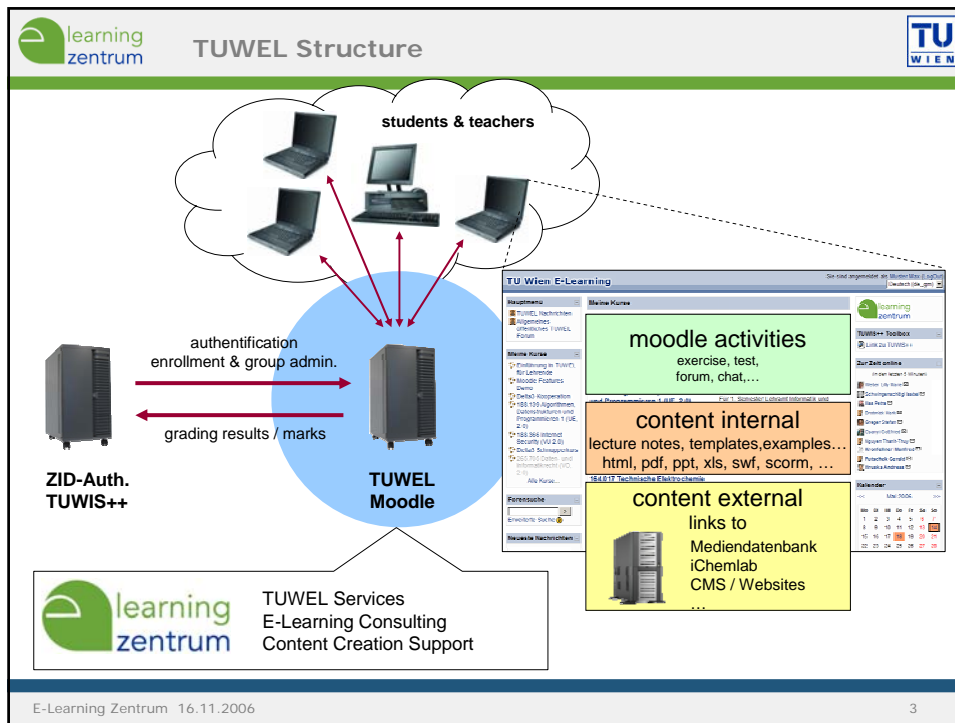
learning zentrum

TUWEL Structure

TU WIEN

students & teachers

authentification
enrollment & group admin.

grading results / marks

ZID-Auth.
TUWIS++

TUWEL
Moodle

TU Wien E-Learning

Sie sind angemeldet als Muster Max (Logout)
Deutsch (de_gm)

Hauptmenü
TUWEL Nachrichten
Allgemeines öffentliches TUWEL Forum

Meine Kurse
Einführung in TUWEL für Lehrende
Moodle Features-Demo
Delta0 Kooperation
188.106 Algorithmen, Datenstrukturen und Programmieren 1 (UE 2.0)
188.366 Internet Security (VU 2.0)
Delta0 Schnupperkurs
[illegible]
Alle Kurse...

Forensuche
Erweiterte Suche

Neueste Nachrichten

Meine Kurse

moodle activities
exercise, test,
forum, chat,…

content internal
lecture notes, templates,examples…
html, pdf, ppt, xls, swf, scorm, …

content external
links to
Mediendatenbank
iChemlab
CMS / Websites
…

164.017 Technische Elektrochemie

learning zentrum

TUWIS++ Toolbox
Link zu TUWIS++

Zur Zeit online
(in den letzten 5 Minuten)

Kalender
Mai 2006

| Mo | Di | Mi | Do | Fr | Sa | So |
|---|---|---|---|---|---|---|
| 1 | 2 | 3 | 4 | 5 | 6 | 7 |
| 8 | 9 | 10 | 11 | 12 | 13 | 14 |
| 15 | 16 | 17 | 18 | 19 | 20 | 21 |
| 22 | 23 | 24 | 25 | 26 | 27 | 28 |

learning zentrum

TUWEL Services
E-Learning Consulting
Content Creation Support

E-Learning Zentrum 16.11.2006

3